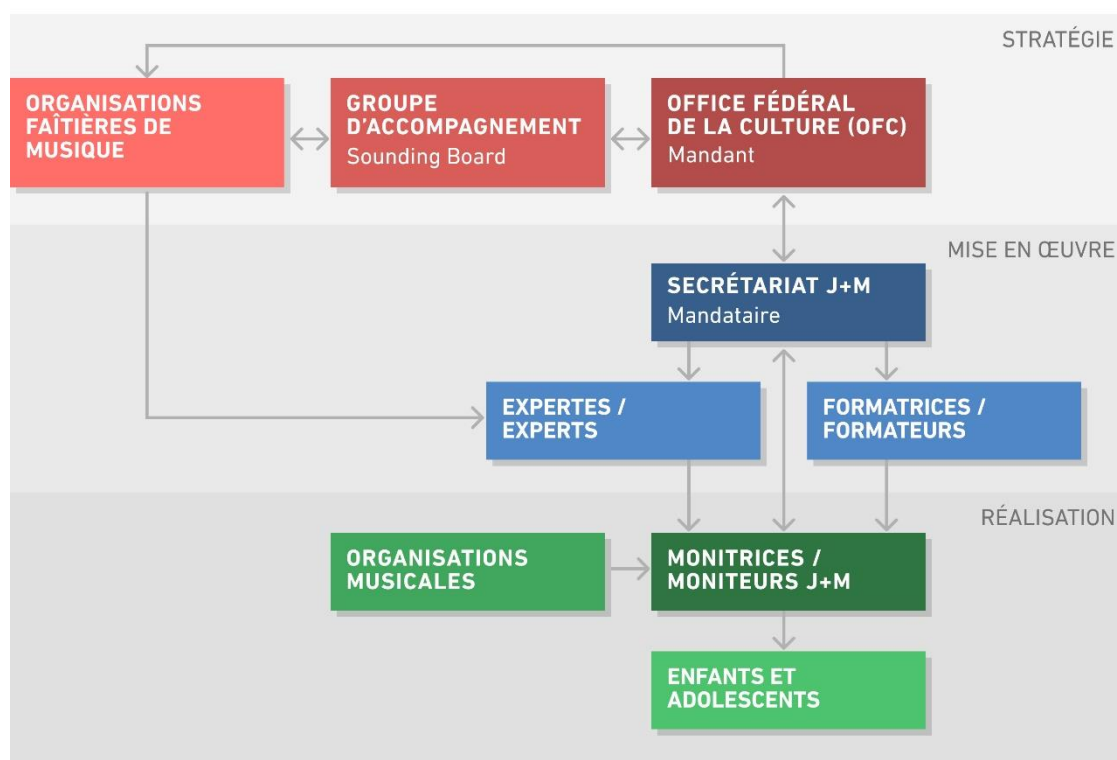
STRATÉGIE

ORGANISATIONS FAÎTIÈRES DE MUSIQUE

GROUPE D'ACCOMPAGNEMENT
Sounding Board

OFFICE FÉDÉRAL DE LA CULTURE (OFC)
Mandant

MISE EN ŒUVRE

SECRÉTARIAT J+M
Mandataire

EXPERTES / EXPERTS

FORMATRICES / FORMATEURS

RÉALISATION

ORGANISATIONS MUSICALES

MONITRICES / MONITEURS J+M

ENFANTS ET ADOLESCENTS